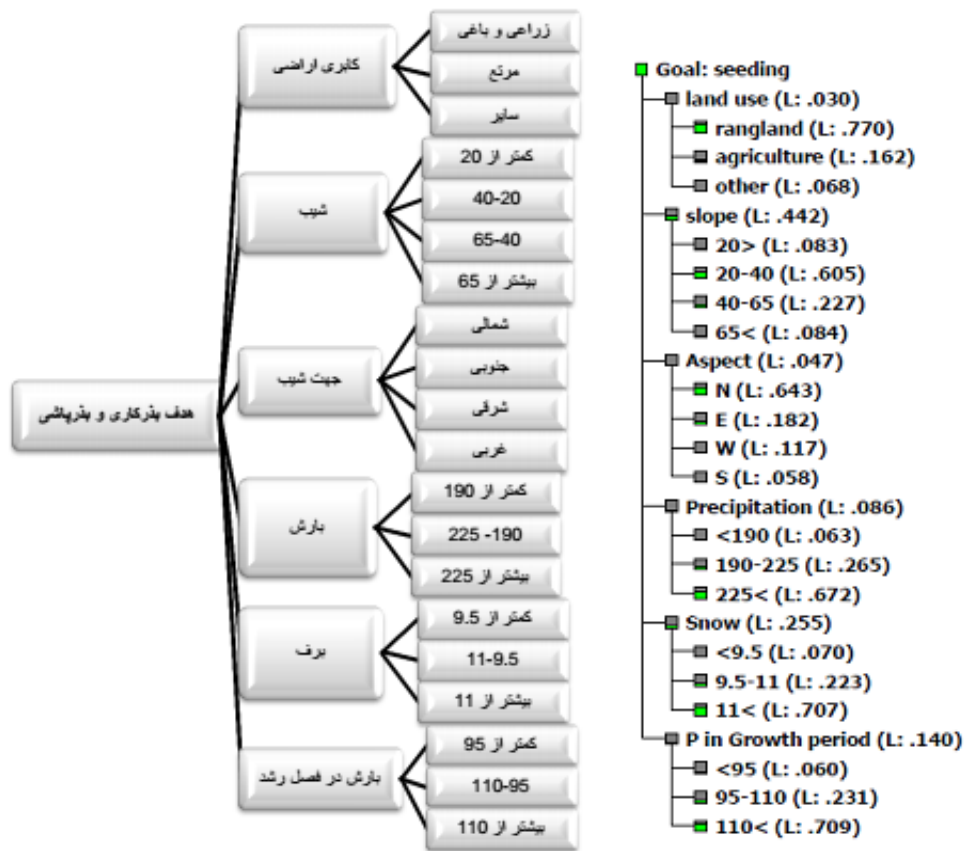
هدف بذرکاری و بذرپاشی

کاربری اراضی
زراعی و باغی
مرتع
سایر

شیب
کمتر از 20
40-20
65-40
بیشتر از 65

جهت شیب
شمالی
جنوبی
شرقی
غربی

بارش
کمتر از 190
190- 225
بیشتر از 225

برف
کمتر از 9.5
11-9.5
بیشتر از 11

بارش در فصل رشد
کمتر از 95
110-95
بیشتر از 110

Goal: seeding
land use (L: .030)
rangland (L: .770)
agriculture (L: .162)
other (L: .068)
slope (L: .442)
20> (L: .083)
20-40 (L: .605)
40-65 (L: .227)
65< (L: .084)
Aspect (L: .047)
N (L: .643)
E (L: .182)
W (L: .117)
S (L: .058)
Precipitation (L: .086)
<190 (L: .063)
190-225 (L: .265)
225< (L: .672)
Snow (L: .255)
<9.5 (L: .070)
9.5-11 (L: .223)
11< (L: .707)
P in Growth period (L: .140)
<95 (L: .060)
95-110 (L: .231)
110< (L: .709)